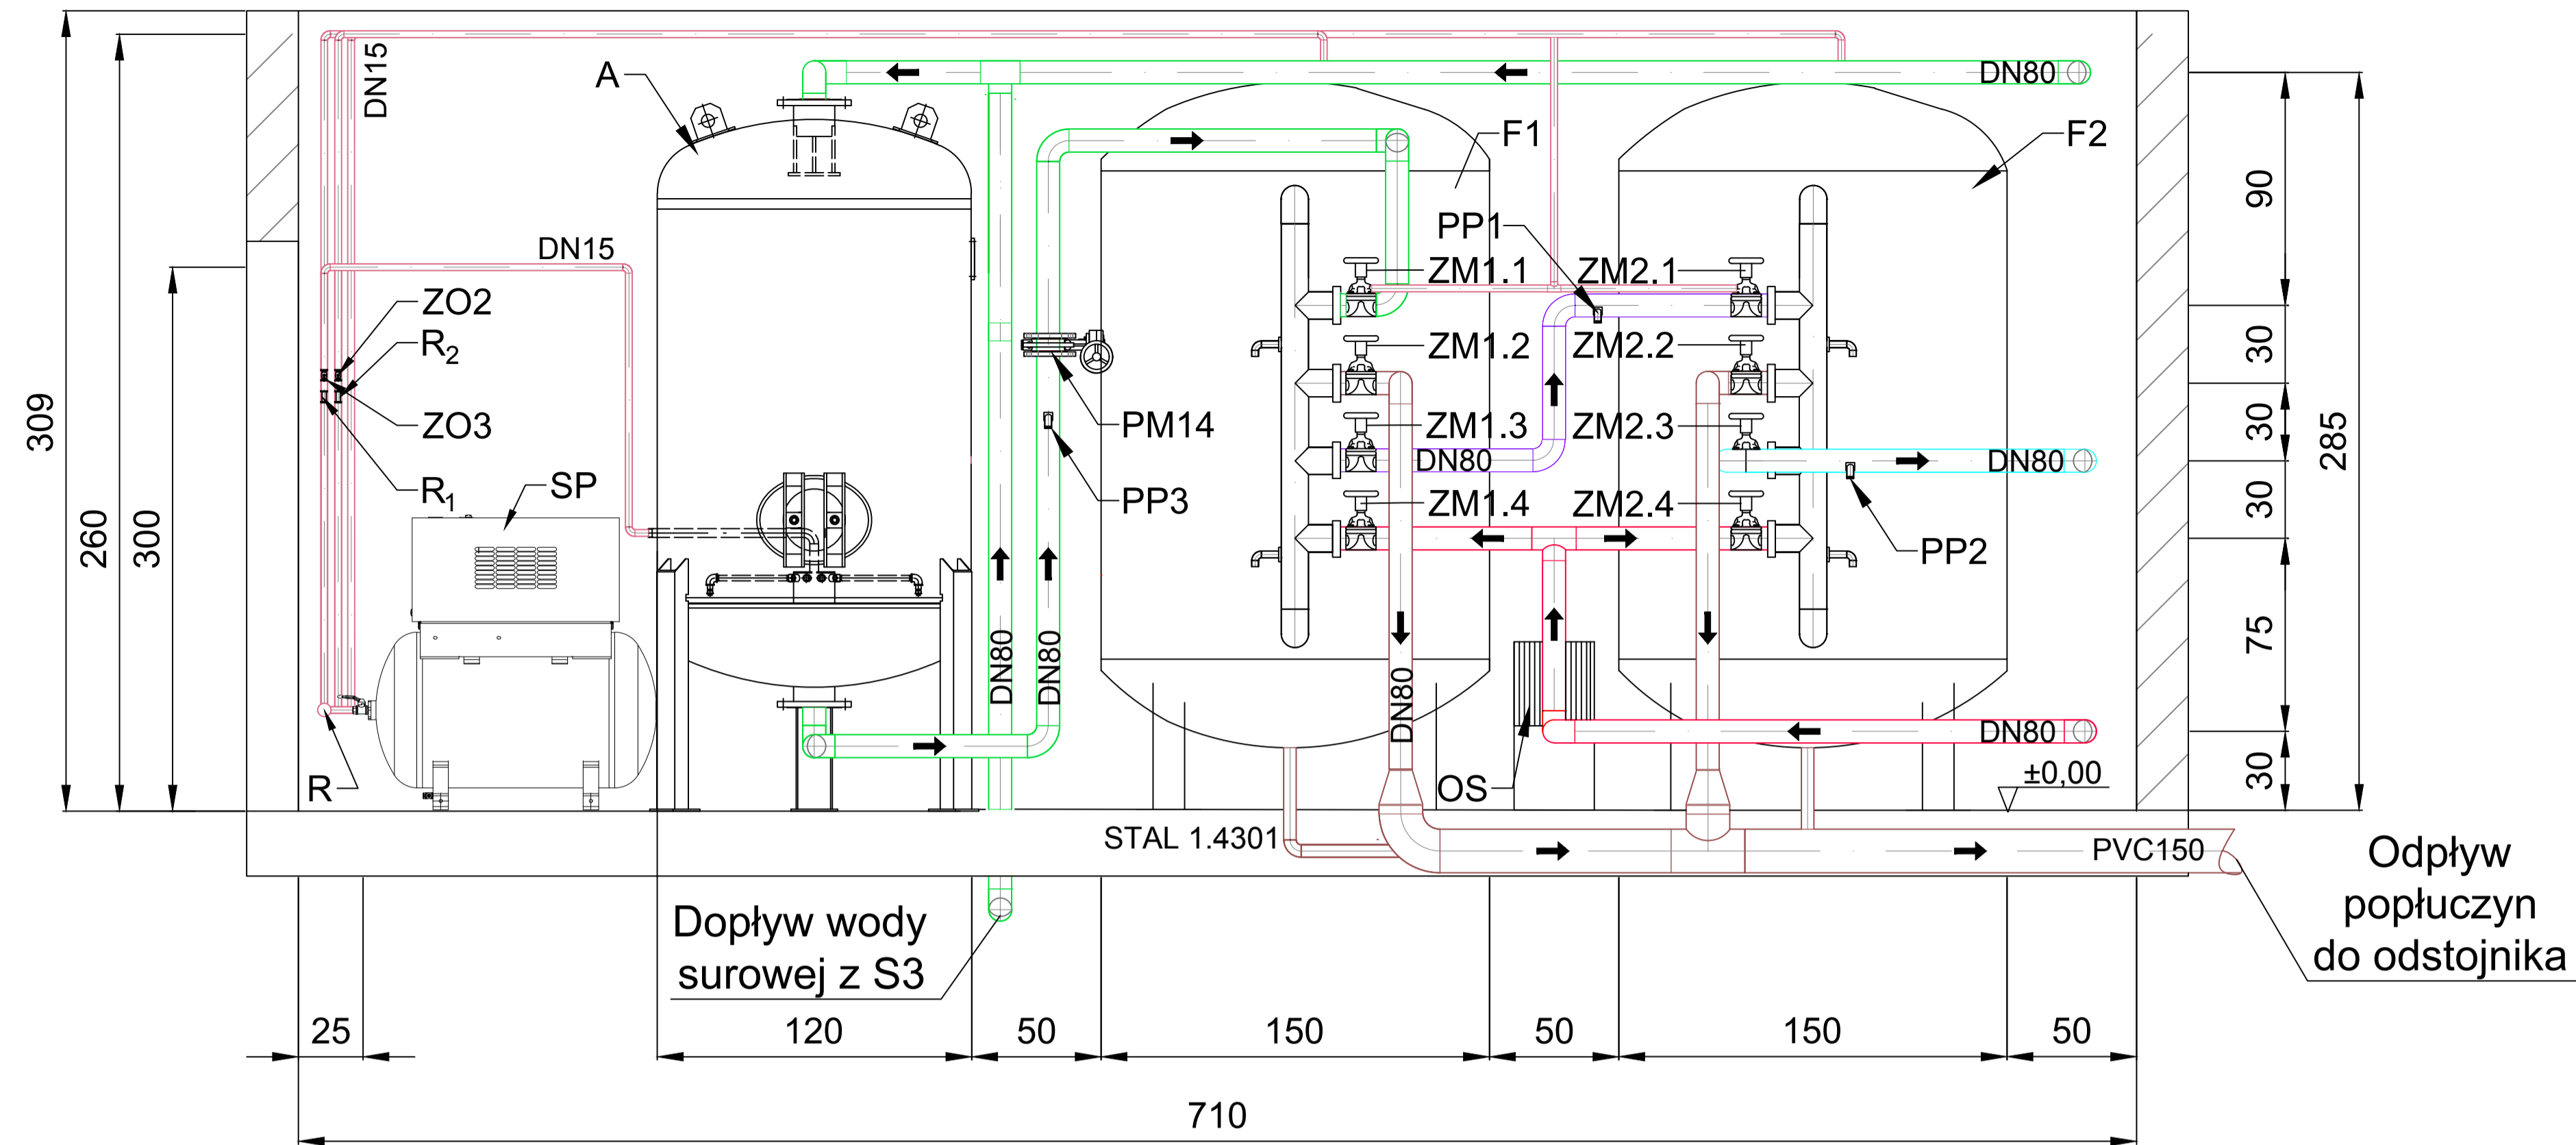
DN15
A
DN80
F1
F2
DN15
PP1
ZM1.1
ZM2.1
ZO2
$R_2$
ZM1.2
ZM2.2
ZO3
PM14
ZM1.3
ZM2.3
DN80
DN80
$R_1$
SP
PP3
ZM1.4
ZM2.4
PP2
DN80
DN80
DN80
DN80
R
OS
±0,00
STAL 1.4301
PVC150
Odpływ popłuczyn do odstojnika
Dopływ wody surowej z S3
309
260
300
90
30
30
30
75
30
285
25
120
50
150
50
150
50
710